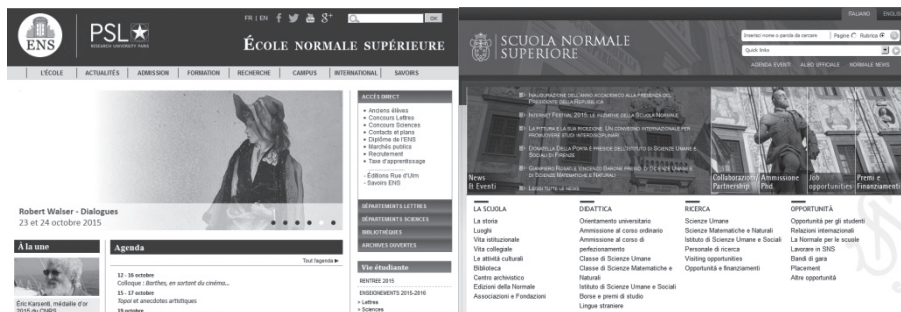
ENS
PSL★ RESEARCH UNIVERSITY PARIS
FR | EN
OK
ÉCOLE NORMALE SUPÉRIEURE
L'ÉCOLE | ACTUALITÉS | ADMISSION | FORMATION | RECHERCHE | CAMPUS | INTERNATIONAL | SAVOIRS

Robert Walser - Dialogues
23 et 24 octobre 2015

ACCÈS DIRECT
• Anciens élèves
• Concours Lettres
• Concours Sciences
• Contacts et plans
• Diplôme de l'ENS
• Marchés public
• Recrutement
• Taxe d'apprentissage

- Éditions Rue d'Ulm
- Savoirs ENS

DÉPARTEMENTS LETTRES
DÉPARTEMENTS SCIENCES
BIBLIOTHÈQUES
ARCHIVES OUVERTES

À la une
Éric Karsenti, médaille d'or 2015 du CNRS

Agenda
Tout l'agenda ▶
12 - 16 octobre
Colloque : Barthes, en sortant du cinéma...
15 - 17 octobre
Topoi et anecdotes artistiques
19 octobre

Vie étudiante
RENTRÉE 2015
ENSEIGNEMENTS 2015-2016
> Lettres
> Sciences

SCUOLA NORMALE SUPERIORE
ITALIANO ENGLISH
Inserisci nome o parola da cercare
Pagine Rubrica
Quick links
AGENDA EVENTI ALBO UFFICIALE NORMALE NEWS

INAUGURAZIONE DELL'ANNO ACCADEMICO ALLA PRESENZA DEL PRESIDENTE DELLA REPUBBLICA
INTERNET FESTIVAL 2015: LE INIZIATIVE DELLA SCUOLA NORMALE
LA PITTURA E LA SUA RICEZIONE: UN CONVEGNO INTERNAZIONALE PER PROMUOVERE STUDI INTERDISCIPLINARI
DONATELLA DELLA PORTA È PRESIDE DELL'ISTITUTO DI SCIENZE UMANE E SOCIALI DI FIRENZE
GIAMPIERO ROSSI E VINCENZO BARONE PRESIDI DI SCIENZE UMANE E DI SCIENZE MATEMATICHE E NATURALI
LEGGI TUTTE LE NEWS

News & Eventi
Collaborazioni Partnership
Ammissione PhD
Job opportunities
Premi e Finanziamenti

LA SCUOLA
La storia
Luoghi
Vita istituzionale
Vita collegiale
Le attività culturali
Biblioteca
Centro archivistico
Edizioni della Normale
Associazioni e Fondazioni

DIDATTICA
Orientamento universitario
Ammissione al corso ordinario
Ammissione al corso di perfezionamento
Classe di Scienze Umane
Classe di Scienze Matematiche e Naturali
Istituto di Scienze Umane e Sociali
Borse e premi di studio
Lingue straniere

RICERCA
Scienze Umane
Scienze Matematiche e Naturali
Istituto di Scienze Umane e Sociali
Personale di ricerca
Visiting opportunities
Opportunità e finanziamenti

OPPORTUNITÀ
Opportunità per gli studenti
Relazioni internazionali
La Normale per le scuole
Lavorare in SNS
Bandi di gara
Placement
Altre opportunità